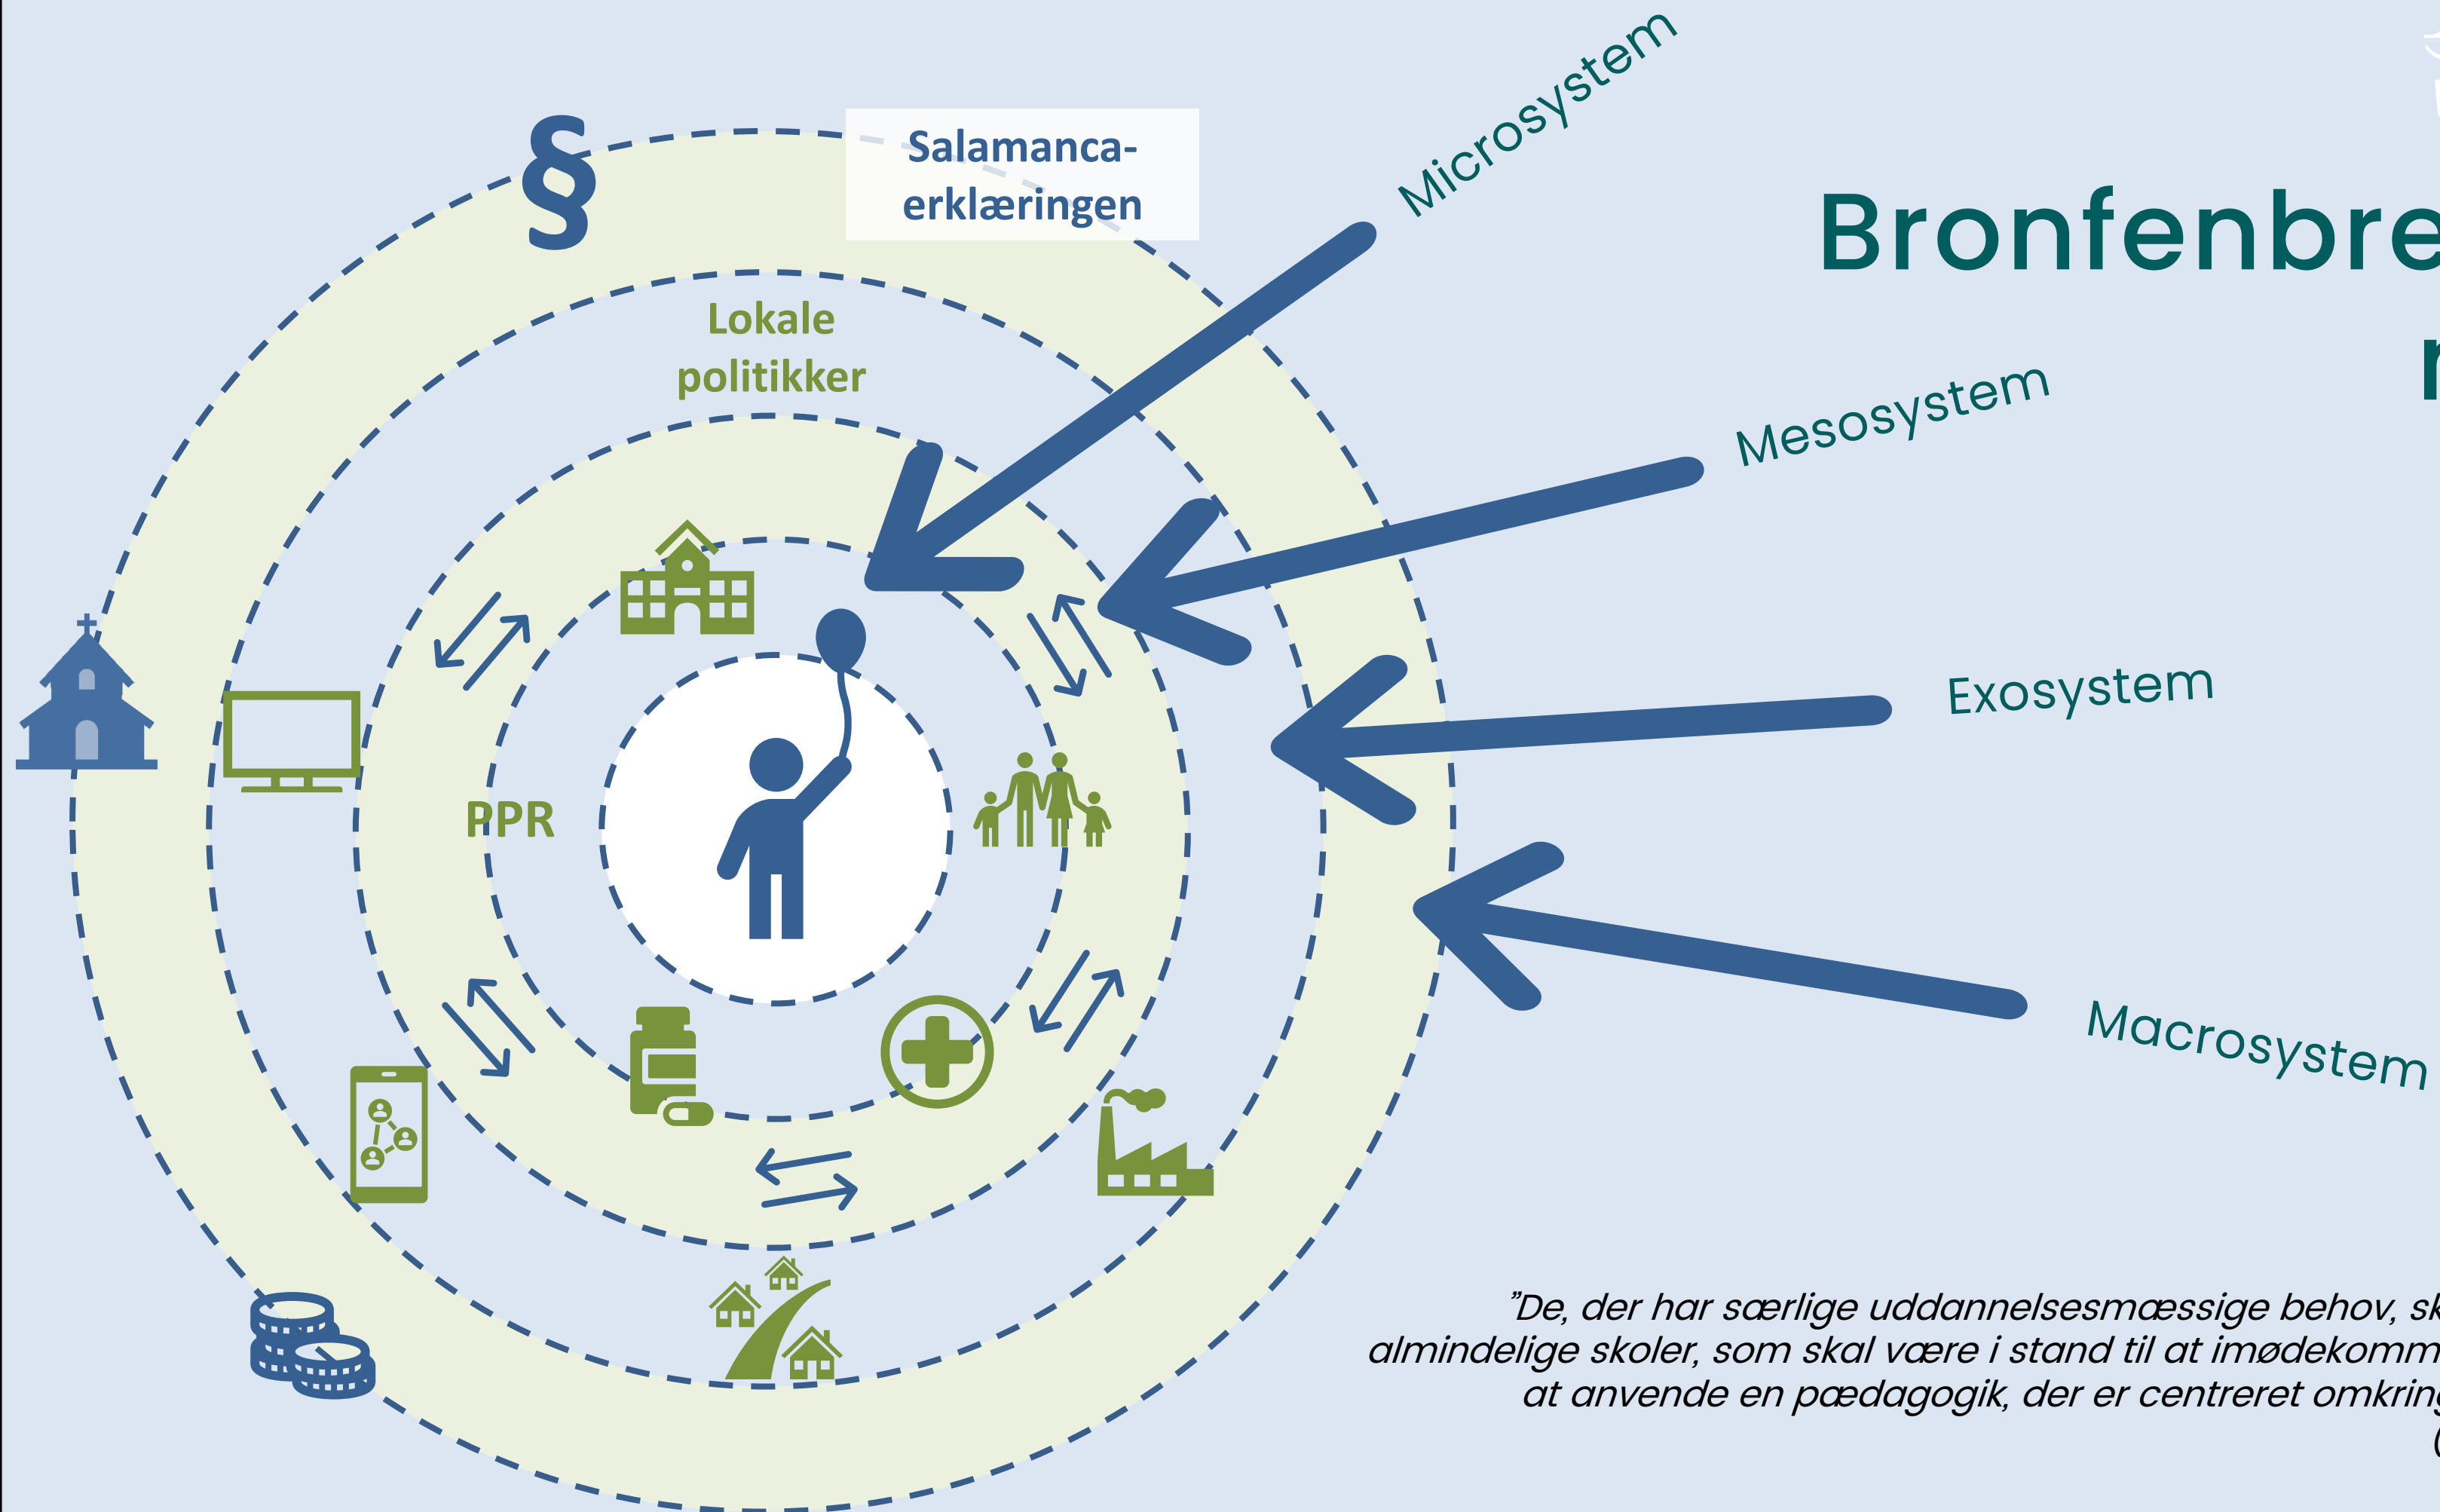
§

Salamanca-erklæringen

Lokale politikker

PPR

Microsystem

Mesosystem

Exosystem

Macrosystem

Bronfenbre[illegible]

”De, der har særlige uddannelsesmæssige behov, sk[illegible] almindelige skoler, som skal være i stand til at imødekomm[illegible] at anvende en pædagogik, der er centreret omkring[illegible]